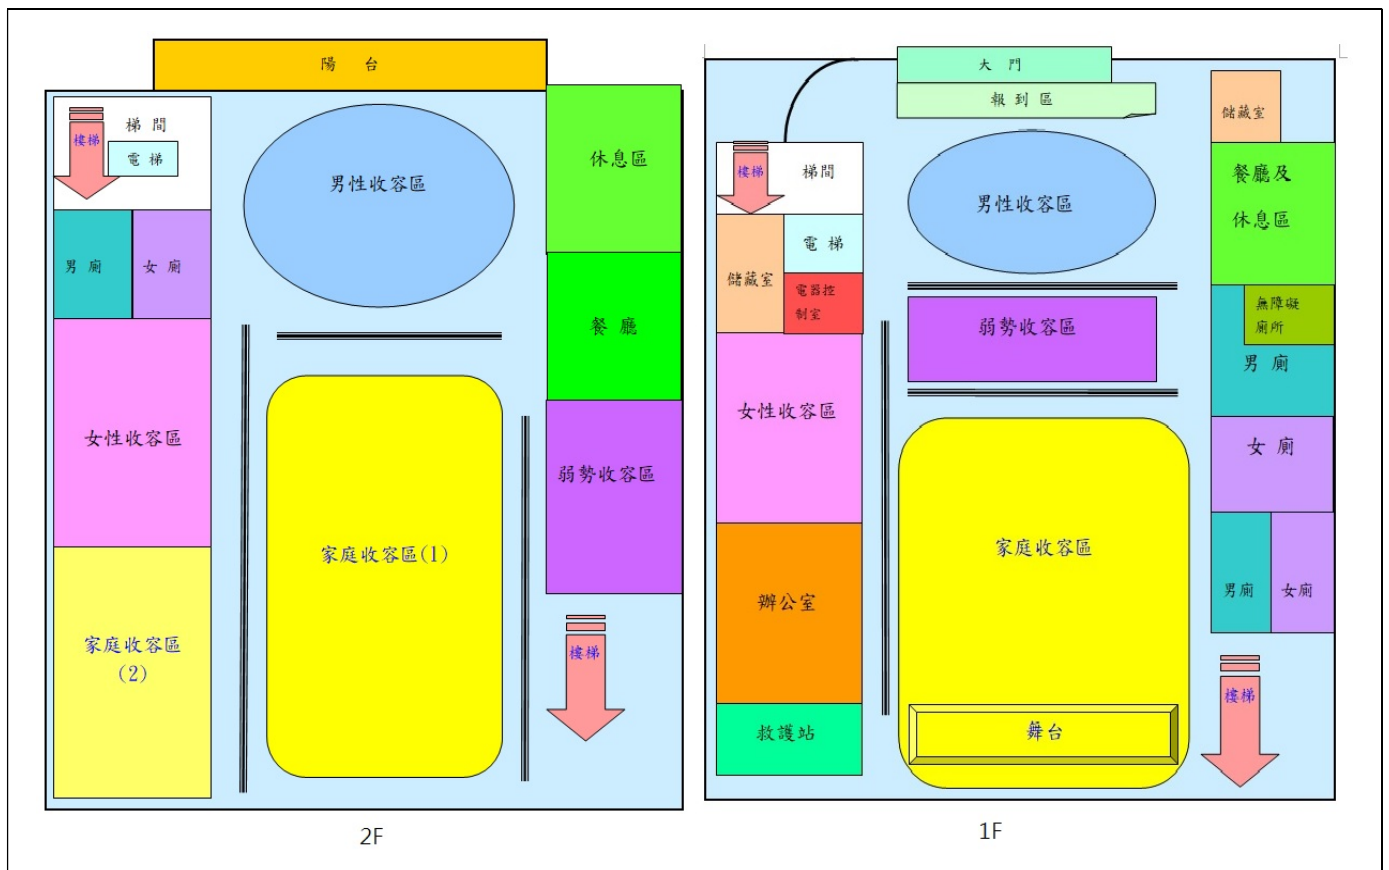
陽　台

樓梯
梯 間
電 梯

男性收容區

休息區

男 廁
女 廁

餐 廳

女性收容區

家庭收容區(1)

弱勢收容區

家庭收容區
(2)

樓梯

2F

大 門
報 到 區

儲藏室

樓梯
梯間

男性收容區

餐廳及
休息區

電 梯
儲藏室
電器控制室

無障礙廁所
男 廁

弱勢收容區

女性收容區

女 廁

家庭收容區

辦公室

男廁
女廁

樓梯

救護站

舞台

1F